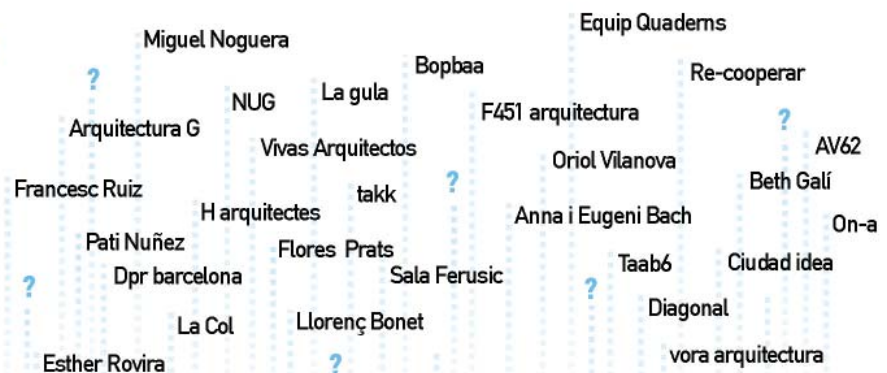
Equip Quaderns

Miguel Noguera

Bopbaa

Re-cooperar

?

NUG

La gula

F451 arquitectura

?

Arquitectura G

AV62

Vivas Arquitectos

Oriol Vilanova

?

Beth Galí

Francesc Ruiz

takk

H arquitectes

Anna i Eugeni Bach

On-a

Pati Nuñez

Flores Prats

Ciudad idea

Taabó

Dpr barcelona

Sala Ferusic

?

?

Diagonal

La Col

Llorenç Bonet

vora arquitectura

Esther Rovira

?